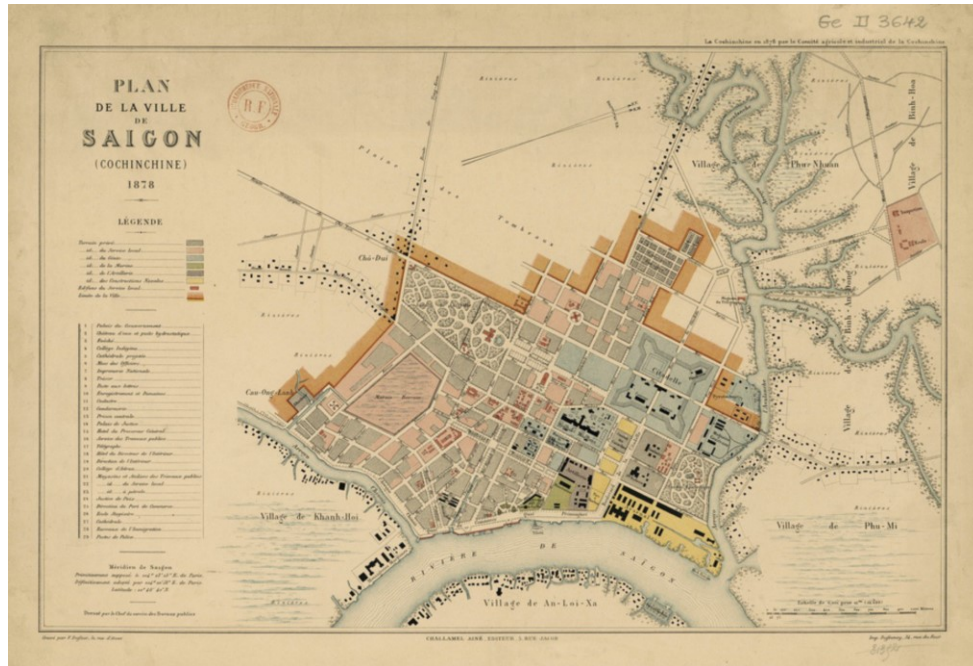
Ge II 3642

La Cochinchine en 1878 par le Comité agricole et industriel de la Cochinchine

PLAN
DE LA VILLE
DE
SAIGON
(COCHINCHINE)
1878

R.F.

LÉGENDE

Terrains privés
Chaussées
Service local
Marine
Routes de la Ville

Méridien de Saigon

Plaine des Tombeaux

Village de Phu-Nhuan

Village de Binh-Hoa

Chö-Dui

Cau-Ong-Lanh

Citadelle

Village de Khanh-Hoi

RIVIÈRE DE SAIGON

Village de An-Loi-Xa

Village de Phu-Mi

Arroyo

Rivière

CHALLAMEL AINÉ ÉDITEUR, 5 RUE JACOB

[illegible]